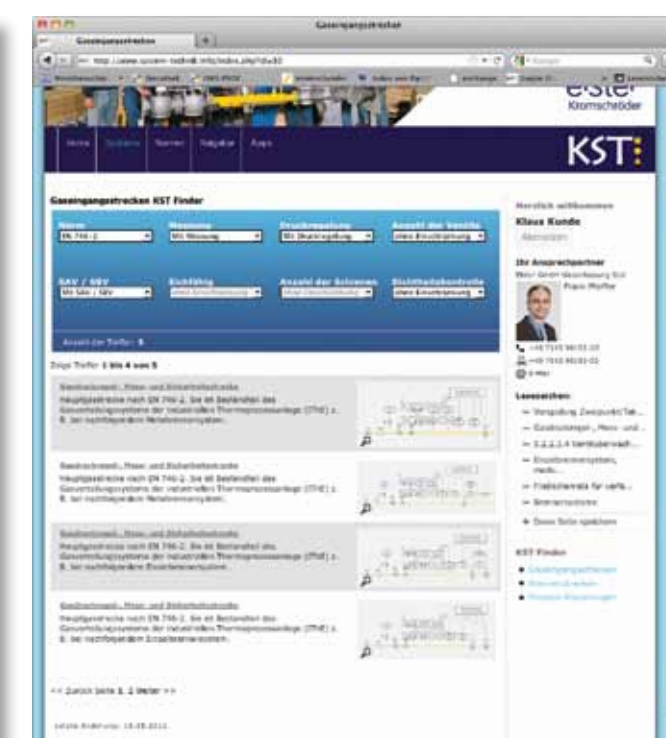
Gaseingangsstrecken

Gaseingangsstrecken

http://www.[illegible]/index.php?id=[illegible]

elster Kromschröder

Home | Systeme | Normen | Ratgeber | Apps

KST

Gaseingangsstrecken KST Finder

Norm
EN 746-2

Messung
Mit Messung

Druckregelung
Mit Druckregelung

Anzahl der Ventile
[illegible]

SAV / SBV
Mit SAV / SBV

Dichtfähig
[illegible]

Anzahl der Schienen
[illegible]

Dichtheitskontrolle
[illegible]

Anzahl der Treffer: 5

Zeige Treffer 1 bis 4 von 5

Gasdruckregel-, Mess- und Sicherheitsstrecke
Hauptgasstrecke nach EN 746-2. Sie ist Bestandteil des Gasverteilungssystems der industriellen Thermoprozessanlage (ThA) z. B. bei nachfolgenden Metallschmelzsystem.

Gasdruckregel-, Mess- und Sicherheitsstrecke
Hauptgasstrecke nach EN 746-2. Sie ist Bestandteil des Gasverteilungssystems der industriellen Thermoprozessanlage (ThA) z. B. bei nachfolgenden Metallschmelzsystem.

Gasdruckregel-, Mess- und Sicherheitsstrecke
Hauptgasstrecke nach EN 746-2. Sie ist Bestandteil des Gasverteilungssystems der industriellen Thermoprozessanlage (ThA) z. B. bei nachfolgenden Einzelbrennersystem.

Gasdruckregel-, Mess- und Sicherheitsstrecke
Hauptgasstrecke nach EN 746-2. Sie ist Bestandteil des Gasverteilungssystems der industriellen Thermoprozessanlage (ThA) z. B. bei nachfolgenden Einzelbrennersystem.

<< Zurück Seite 1, 2 Weiter >>

Letzte Änderung: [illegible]

Herzlich willkommen
Klaus Kunde
Abmelden

Ihr Ansprechpartner
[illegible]
Frank Pfeiffer

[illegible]
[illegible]
E-Mail

Lesezeichen
— Vorspülung Zündpunkt/Tak...
— Gasdruckregel-, Mess- und ...
— 5.2.2.1.4 Ventilüberwach...
— Einzelbrennersystem, mehr...
— Fließschema für verte...
— Brennersysteme
+ Diese Seite speichern

KST Finder
• Gaseingangsstrecken
• Brennerstrecken
• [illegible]